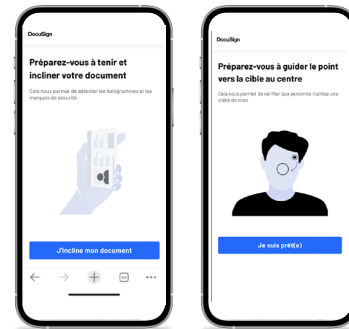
DocuSign

Préparez-vous à tenir et incliner votre document

Cela nous permet de détecter les hologrammes et les marques de sécurité

J'incline mon document

DocuSign

Préparez-vous à guider le point vers la cible au centre

Cela nous permet de vérifier que personne n'utilise une vidéo de vous

Je suis prêt(e)